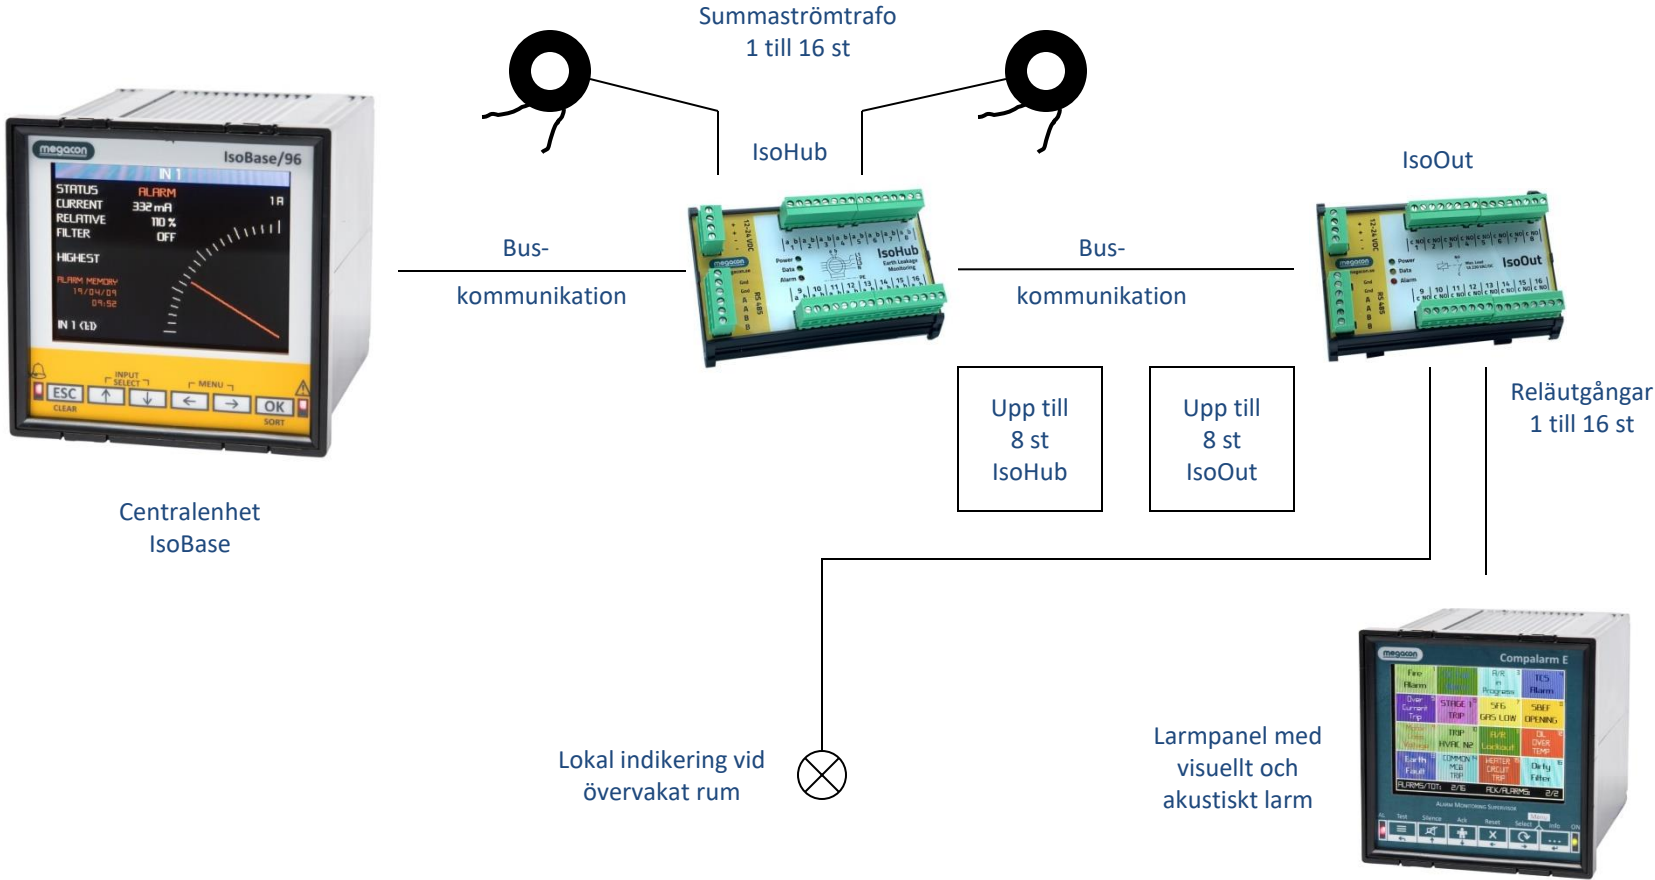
Summaströmtrafo
1 till 16 st

IsoHub

IsoOut

megacon IsoBase/96

IN 1

STATUS ALARM
CURRENT 332 mA 1A
RELATIVE 110 %
FILTER OFF
HIGHEST
ALARM MEMORY
19/04/09
09:52
IN 1 (LED)

INPUT SELECT
MENU
ESC
CLEAR
OK
SORT

Bus-
kommunikation

IsoHub
Earth Leakage Monitoring

Bus-
kommunikation

IsoOut

Upp till
8 st
IsoHub

Upp till
8 st
IsoOut

Reläutgångar
1 till 16 st

Centralenhet
IsoBase

megacon Compalarm E

Lokal indikering vid
övervakat rum

Larmpanel med
visuellt och
akustiskt larm